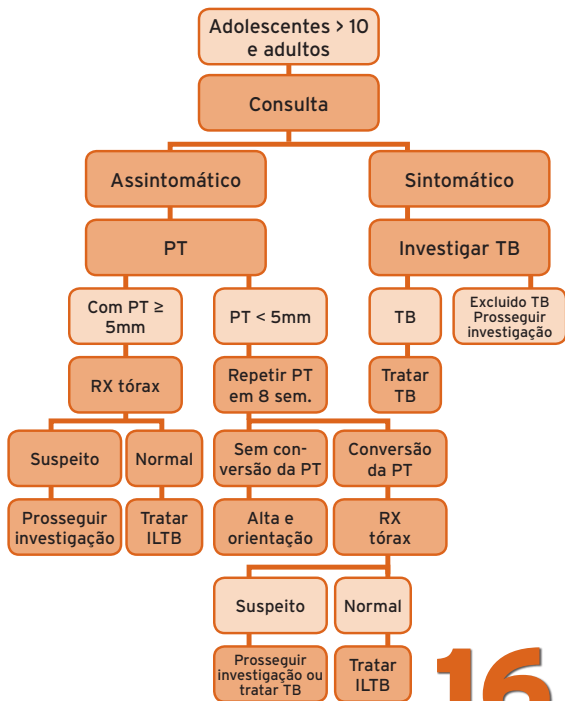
Adolescentes > 10 e adultos

Consulta

Assintomático

Sintomático

PT

Investigar TB

Com PT ≥ 5mm

PT < 5mm

TB

Excluido TB Prosseguir investigação

RX tórax

Repetir PT em 8 sem.

Tratar TB

Suspeito

Normal

Sem conversão da PT

Conversão da PT

Prosseguir investigação

Tratar ILTB

Alta e orientação

RX tórax

Suspeito

Normal

Prosseguir investigação ou tratar TB

Tratar ILTB

16